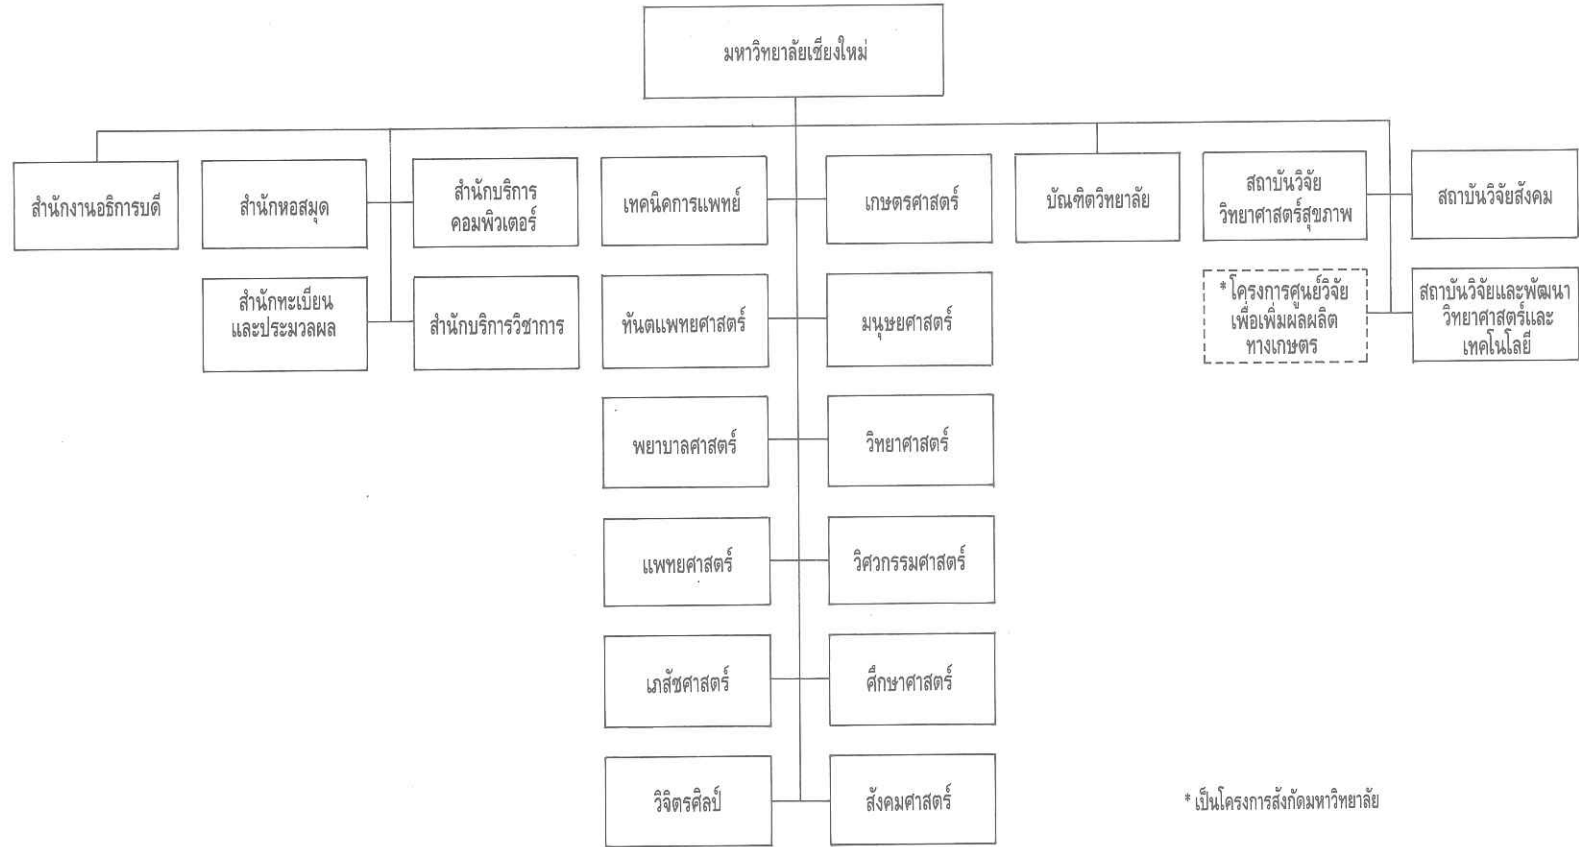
มหาวิทยาลัยเชียงใหม่

สำนักงานอธิการบดี

สำนักหอสมุด

สำนักบริการคอมพิวเตอร์

สำนักทะเบียนและประมวลผล

สำนักบริการวิชาการ

เทคนิคการแพทย์

เกษตรศาสตร์

ทันตแพทยศาสตร์

มนุษยศาสตร์

พยาบาลศาสตร์

วิทยาศาสตร์

แพทยศาสตร์

วิศวกรรมศาสตร์

เภสัชศาสตร์

ศึกษาศาสตร์

วิจิตรศิลป์

สังคมศาสตร์

บัณฑิตวิทยาลัย

สถาบันวิจัยวิทยาศาสตร์สุขภาพ

สถาบันวิจัยสังคม

* โครงการศูนย์วิจัยเพื่อเพิ่มผลผลิตทางเกษตร

สถาบันวิจัยและพัฒนาวิทยาศาสตร์และเทคโนโลยี

* เป็นโครงการสังกัดมหาวิทยาลัย